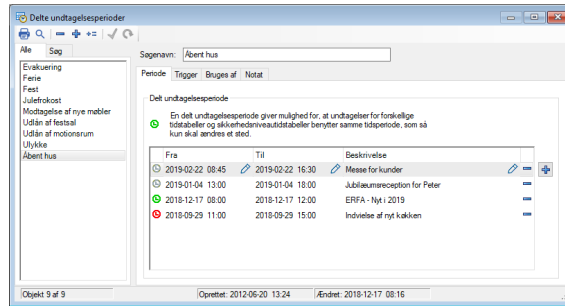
Delte undtagelsesperioder

Alle | Søg

Evakuering
Ferie
Fest
Julefrokost
Modtagelse af nye møbler
Udlån af festsal
Udlån af motionsrum
Ulykke
Åbent hus

Søgenavn: Åbent hus

Periode | Trigger | Bruges af | Notat

Delt undtagelsesperiode

En delt undtagelsesperiode giver mulighed for, at undtagelser for forskellige tidstabeller og sikkerhedsniveautidstabeller benytter samme tidsperiode, som så kun skal ændres et sted.

| Fra | Til | Beskrivelse |
|---|---|---|
| 2019-02-22 08:45 | 2019-02-22 16:30 | Messe for kunder |
| 2019-01-04 13:00 | 2019-01-04 18:00 | Jubilæumsreception for Peter |
| 2018-12-17 08:00 | 2018-12-17 12:00 | ERFA - Nyt i 2019 |
| 2018-09-29 11:00 | 2018-09-29 15:00 | Indvielse af nyt køkken |

Objekt 9 af 9 | Oprettet: 2012-06-20 13:24 | Ændret: 2018-12-17 08:16